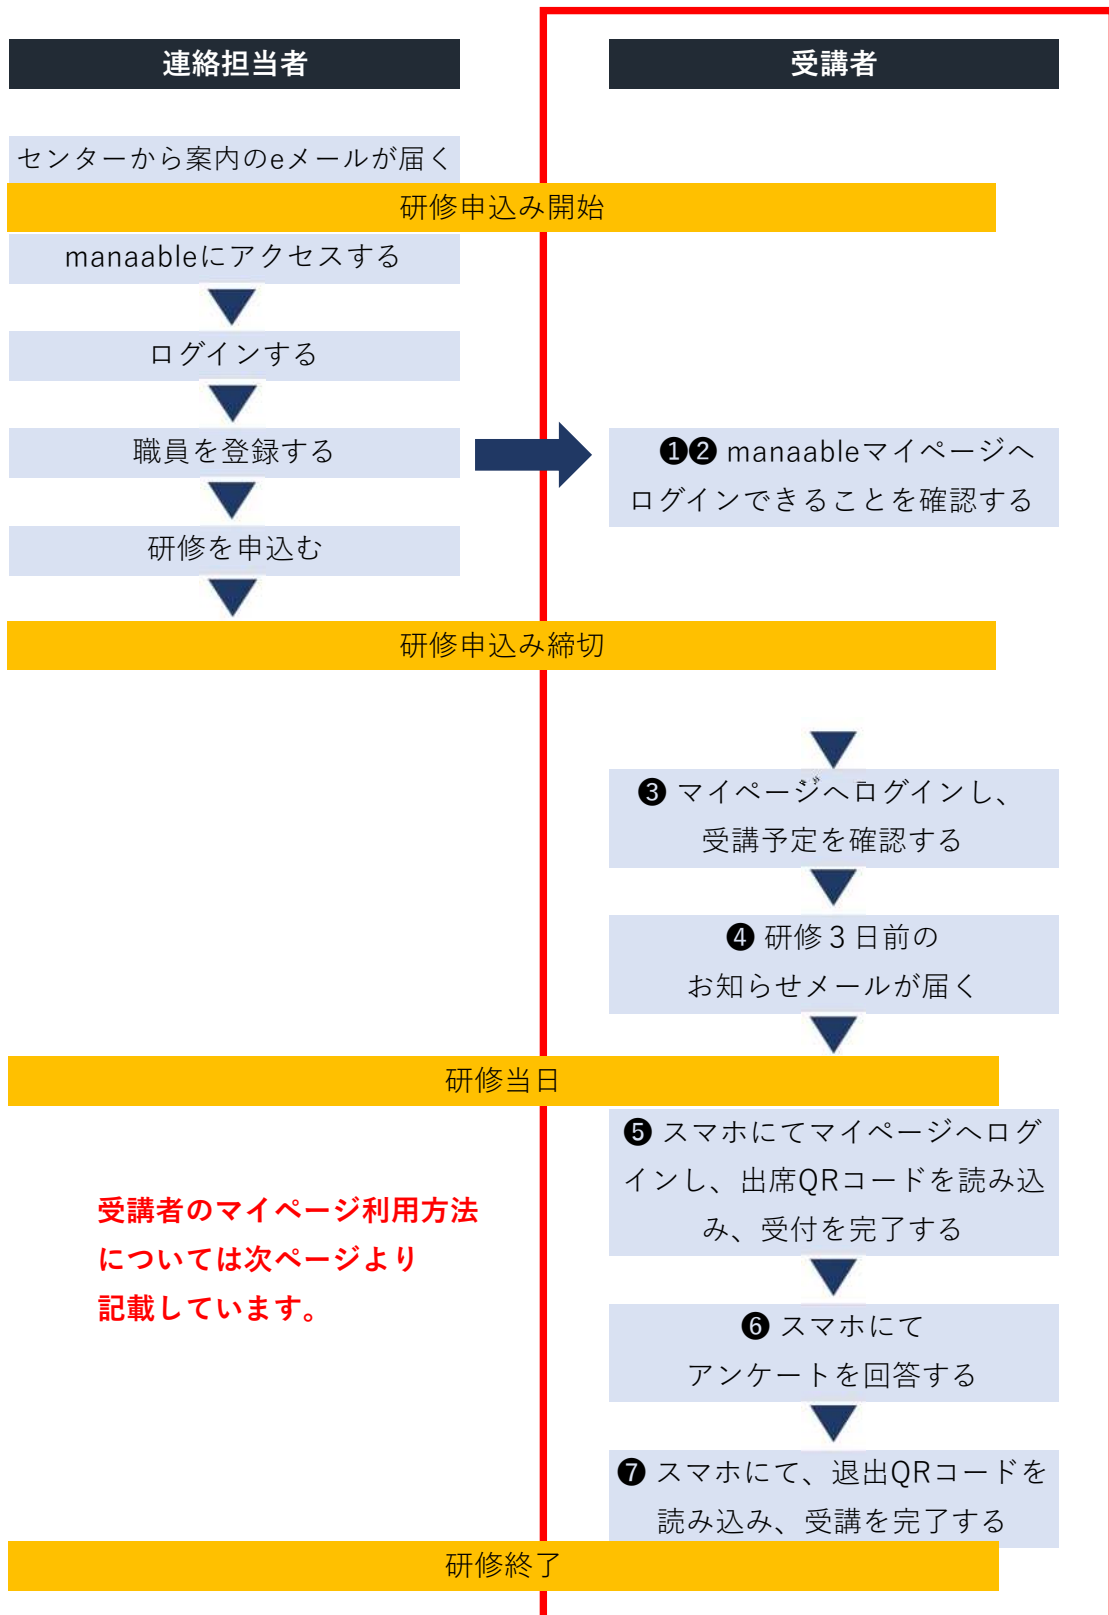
連絡担当者

受講者

センターから案内のeメールが届く

研修申込み開始

manaableにアクセスする

ログインする

職員を登録する

❶❷ manaableマイページへログインできることを確認する

研修を申込む

研修申込み締切

❸ マイページへログインし、受講予定を確認する

❹ 研修３日前のお知らせメールが届く

研修当日

❺ スマホにてマイページへログインし、出席QRコードを読み込み、受付を完了する

受講者のマイページ利用方法については次ページより記載しています。

❻ スマホにてアンケートを回答する

❼ スマホにて、退出QRコードを読み込み、受講を完了する

研修終了